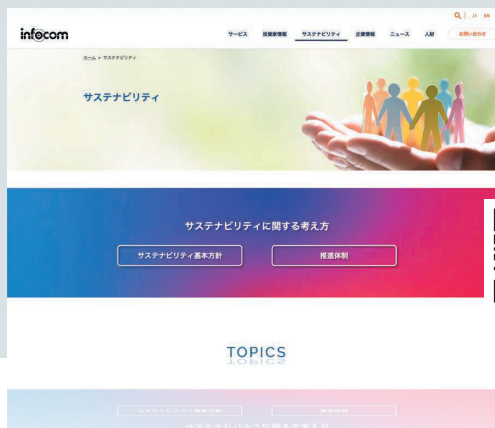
infocom

JA EN

サービス　投資家情報　サステナビリティ　企業情報　ニュース　人材　お問い合わせ

ホーム > サステナビリティ

サステナビリティ

サステナビリティに関する考え方

サステナビリティ基本方針

推進体制

TOPICS